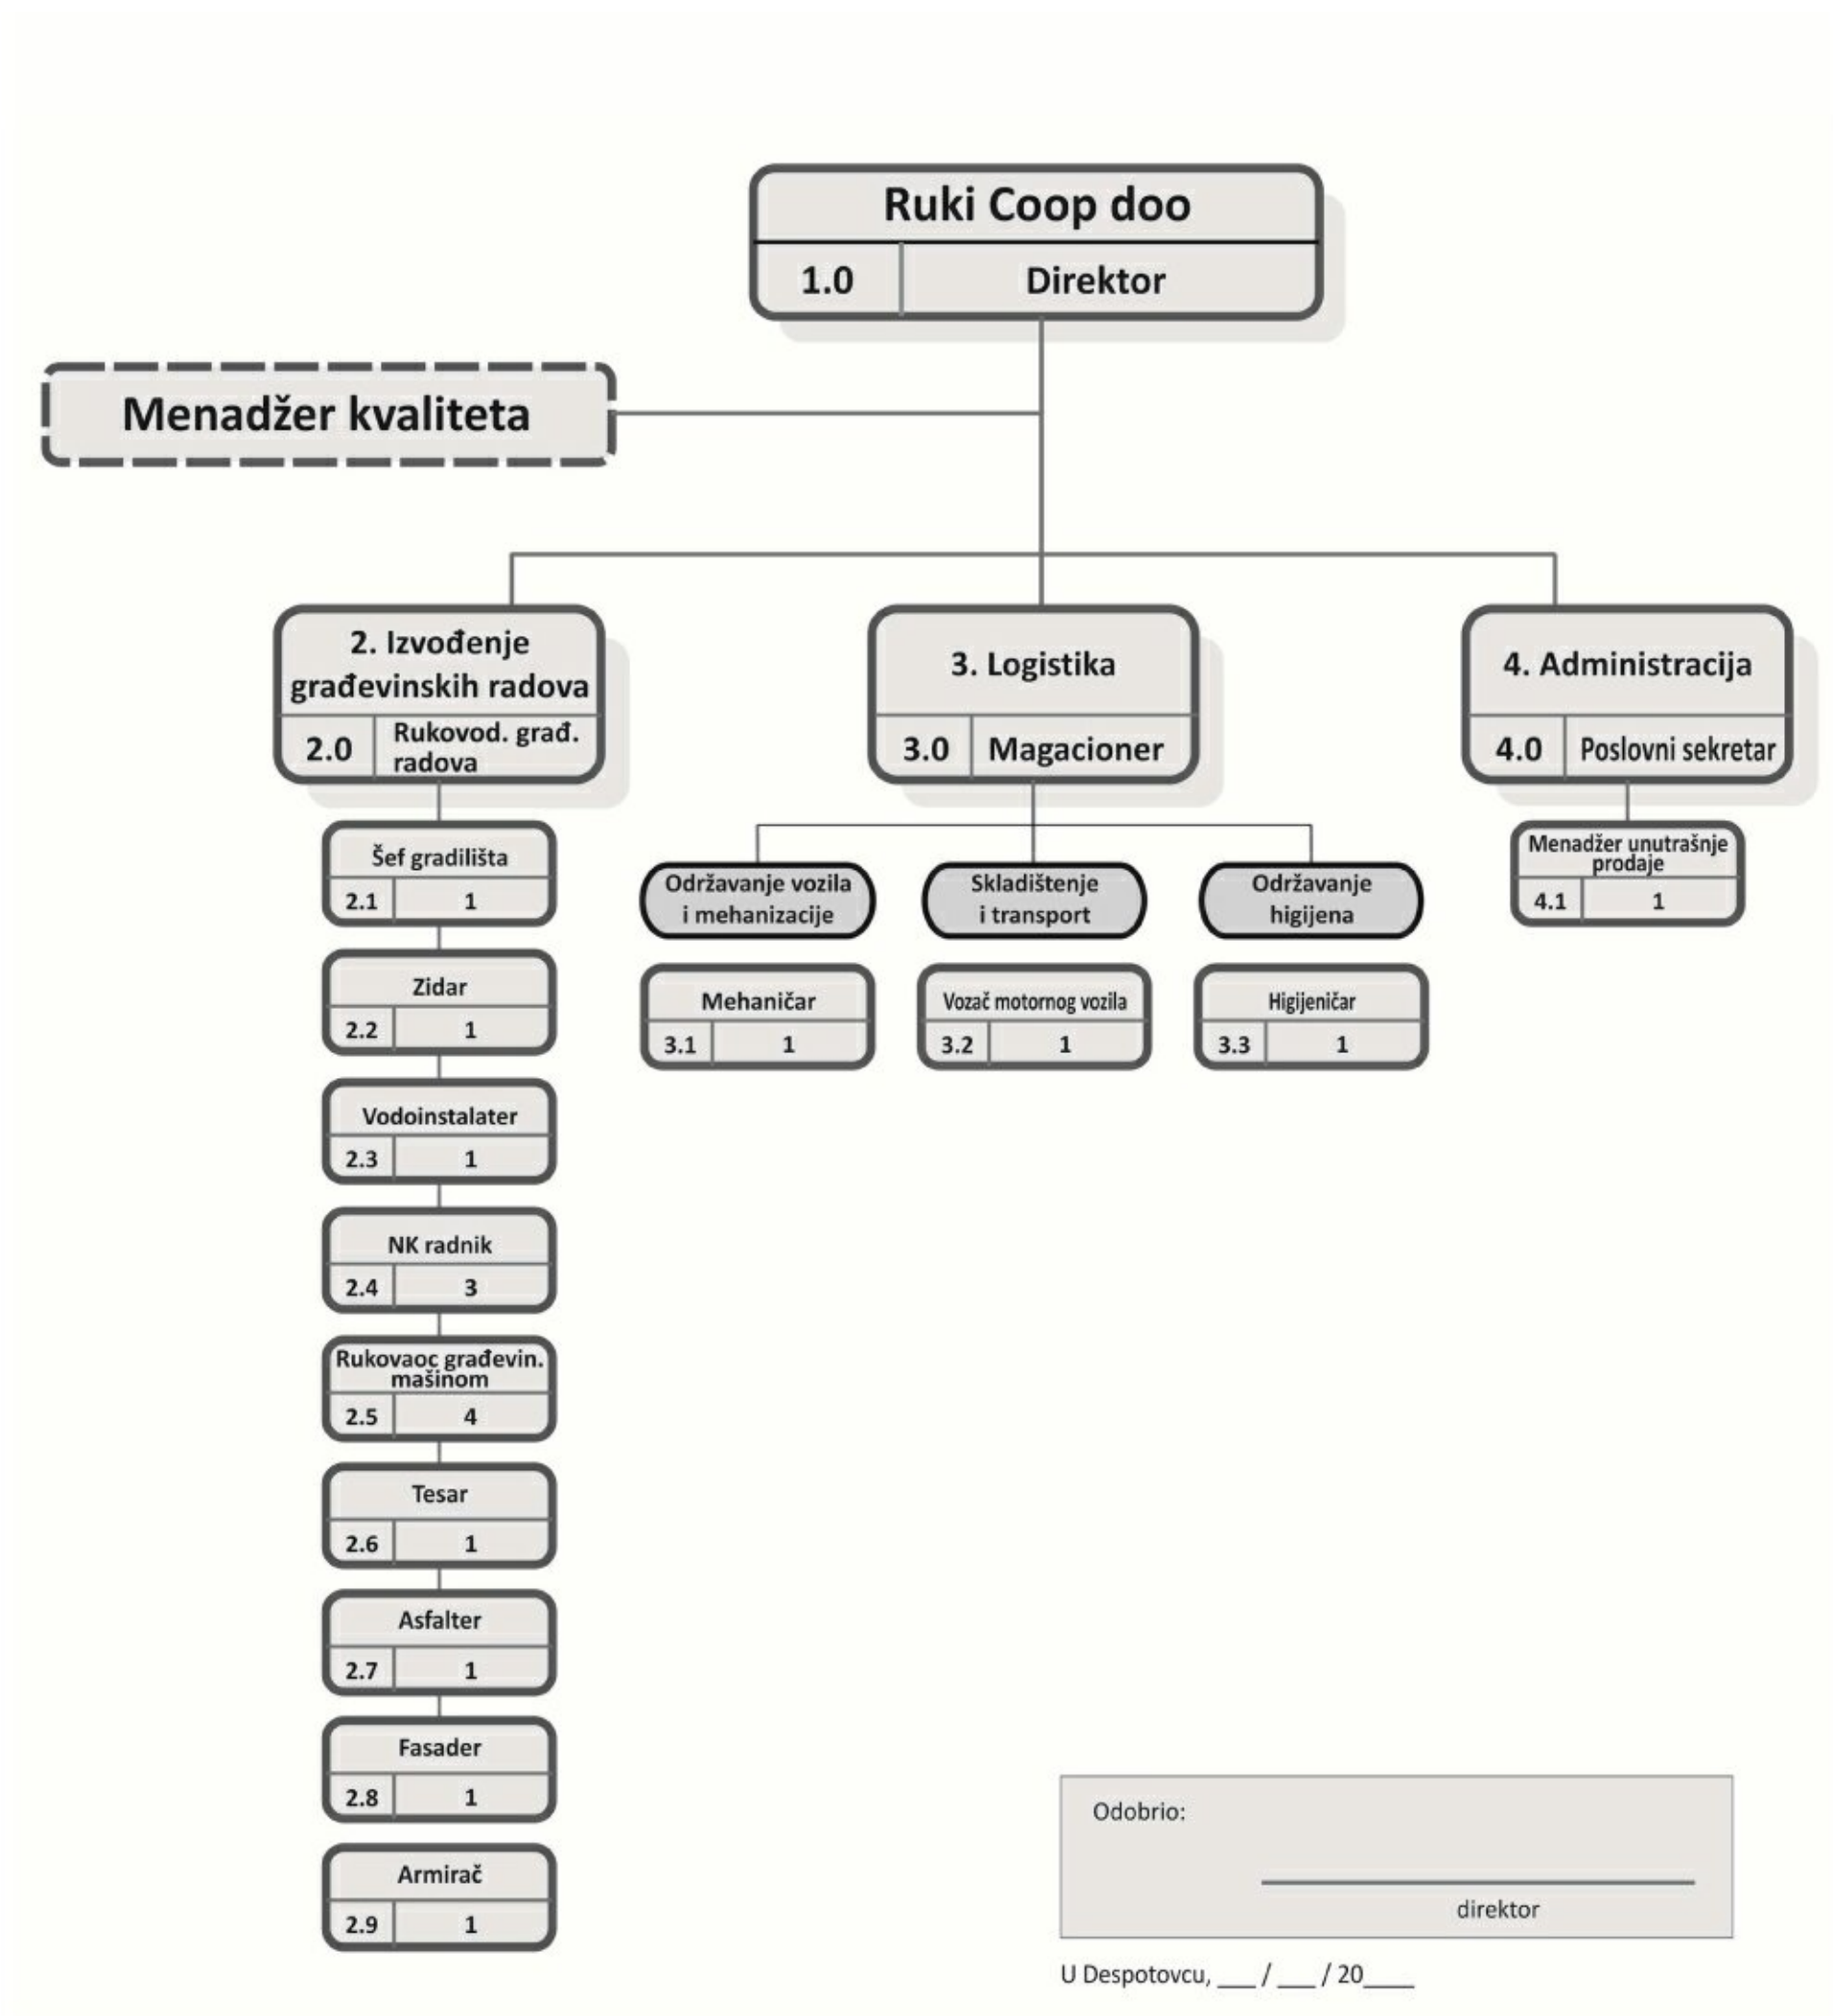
Ruki Coop doo
1.0 Direktor

Menadžer kvaliteta

2. Izvođenje građevinskih radova
2.0 Rukovod. građ. radova

3. Logistika
3.0 Magacioner

4. Administracija
4.0 Poslovni sekretar

Šef gradilišta
2.1 1

Zidar
2.2 1

Vodoinstalater
2.3 1

NK radnik
2.4 3

Rukovaoc građevin. mašinom
2.5 4

Tesar
2.6 1

Asfalter
2.7 1

Fasader
2.8 1

Armirač
2.9 1

Održavanje vozila i mehanizacije

Mehaničar
3.1 1

Skladištenje i transport

Vozač motornog vozila
3.2 1

Održavanje higijena

Higijeničar
3.3 1

Menadžer unutrašnje prodaje
4.1 1

Odobrio:

direktor

U Despotovcu, ___ / ___ / 20____